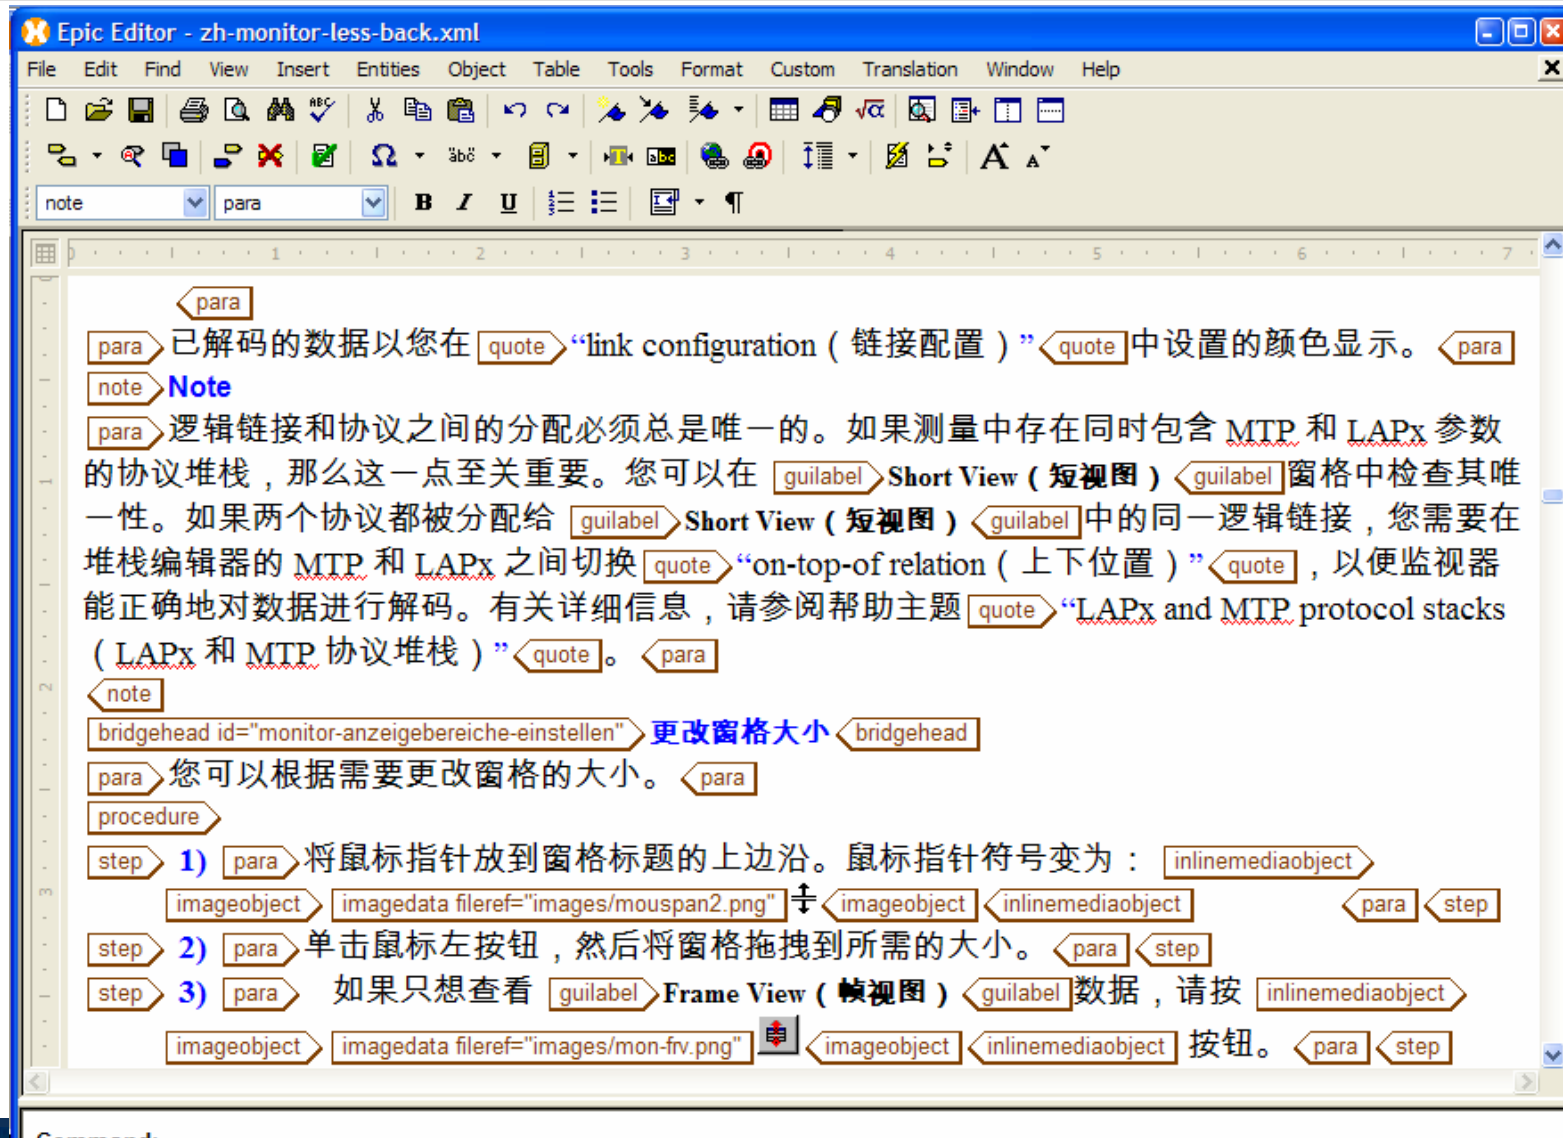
Epic Editor - zh-monitor-less-back.xml

File Edit Find View Insert Entities Object Table Tools Format Custom Translation Window Help

note para

B I U ¶

1 2 3 4 5 6 7

para

para 已解码的数据以您在 quote "link configuration（链接配置）" quote 中设置的颜色显示。 para

note Note

para 逻辑链接和协议之间的分配必须总是唯一的。如果测量中存在同时包含 MTP 和 LAPx 参数的协议堆栈，那么这一点至关重要。您可以在 guilabel Short View（短视图） guilabel 窗格中检查其唯一性。如果两个协议都被分配给 guilabel Short View（短视图） guilabel 中的同一逻辑链接，您需要在堆栈编辑器的 MTP 和 LAPx 之间切换 quote "on-top-of relation（上下位置）" quote ，以便监视器能正确地对数据进行解码。有关详细信息，请参阅帮助主题 quote "LAPx and MTP protocol stacks（LAPx 和 MTP 协议堆栈）" quote 。 para

note

bridgehead id="monitor-anzeigebereiche-einstellen" 更改窗格大小 bridgehead

para 您可以根据需要更改窗格的大小。 para

procedure

step 1) para 将鼠标指针放到窗格标题的上边沿。鼠标指针符号变为： inlinemediaobject imageobject imagedata fileref="images/mouspan2.png" imageobject inlinemediaobject para step

step 2) para 单击鼠标左按钮，然后将窗格拖拽到所需的大小。 para step

step 3) para 如果只想查看 guilabel Frame View（帧视图） guilabel 数据，请按 inlinemediaobject imageobject imagedata fileref="images/mon-frv.png" imageobject inlinemediaobject 按钮。 para step

Command: